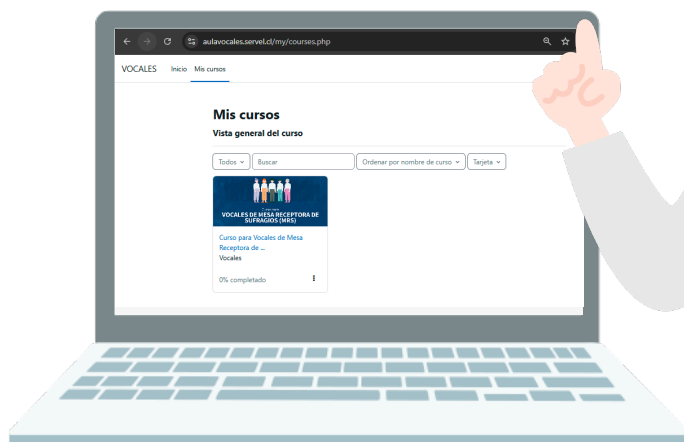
aulavocales.servel.cl/my/courses.php

VOCALES Inicio Mis cursos

Mis cursos

Vista general del curso

Todos Buscar Ordenar por nombre de curso Tarjeta

Curso para
VOCALES DE MESA RECEPTORA DE SUFRAGIOS (MRS)

Curso para Vocales de Mesa Receptora de ...
Vocales

0% completado